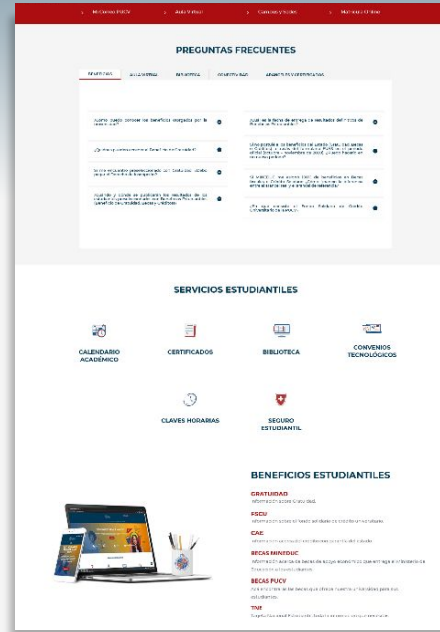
Mi Correo PUCV · Aula Virtual · Cursos y Notas · Mi Perfil / Pago

PREGUNTAS FRECUENTES

BENEFICIOS · ALOJAMIENTO · BIBLIOTECA · CONVENIOS · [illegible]

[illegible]

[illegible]

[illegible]

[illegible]

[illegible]

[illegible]

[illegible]

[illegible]

SERVICIOS ESTUDIANTILES

CALENDARIO ACADÉMICO

CERTIFICADOS

BIBLIOTECA

CONVENIOS TECNOLÓGICOS

CLAVES HORARIAS

SEGURO ESTUDIANTIL

BENEFICIOS ESTUDIANTILES

GRATUIDAD
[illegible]

FSCU
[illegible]

CAE
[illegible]

BECAS MINEDUC
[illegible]

BECAS PUCV
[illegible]

TNE
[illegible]